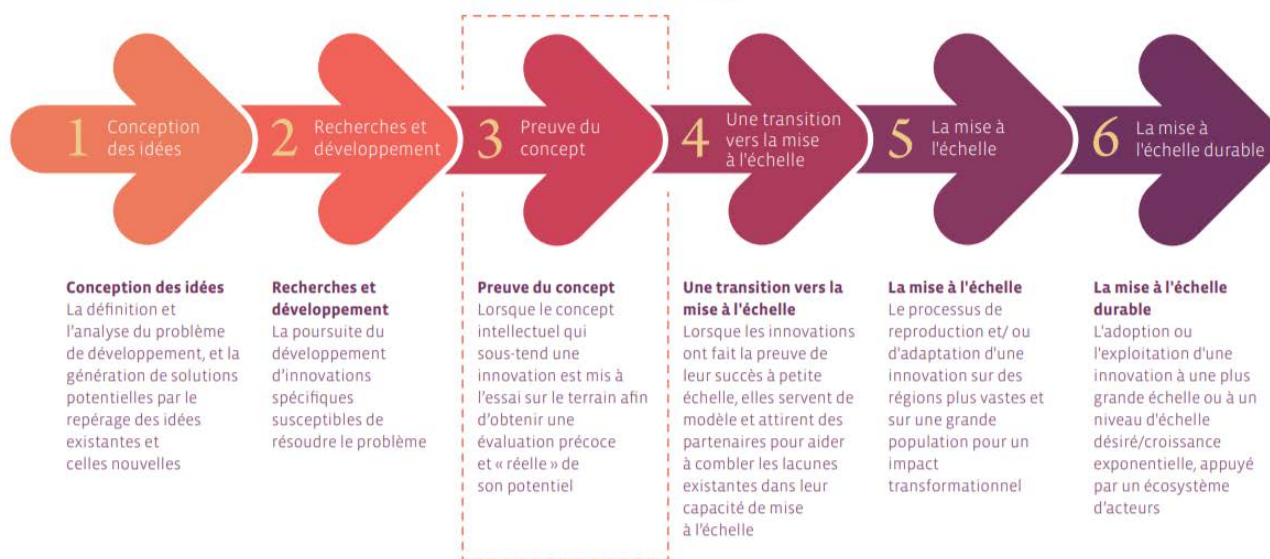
1 Conception des idées

2 Recherches et développement

3 Preuve du concept

4 Une transition vers la mise à l'échelle

5 La mise à l'échelle

6 La mise à l'échelle durable

**Conception des idées**
La définition et l'analyse du problème de développement, et la génération de solutions potentielles par le repérage des idées existantes et celles nouvelles

**Recherches et développement**
La poursuite du développement d'innovations spécifiques susceptibles de résoudre le problème

**Preuve du concept**
Lorsque le concept intellectuel qui sous-tend une innovation est mis à l'essai sur le terrain afin d'obtenir une évaluation précoce et « réelle » de son potentiel

**Une transition vers la mise à l'échelle**
Lorsque les innovations ont fait la preuve de leur succès à petite échelle, elles servent de modèle et attirent des partenaires pour aider à combler les lacunes existantes dans leur capacité de mise à l'échelle

**La mise à l'échelle**
Le processus de reproduction et/ ou d'adaptation d'une innovation sur des régions plus vastes et sur une grande population pour un impact transformationnel

**La mise à l'échelle durable**
L'adoption ou l'exploitation d'une innovation à une plus grande échelle ou à un niveau d'échelle désiré/croissance exponentielle, appuyé par un écosystème d'acteurs